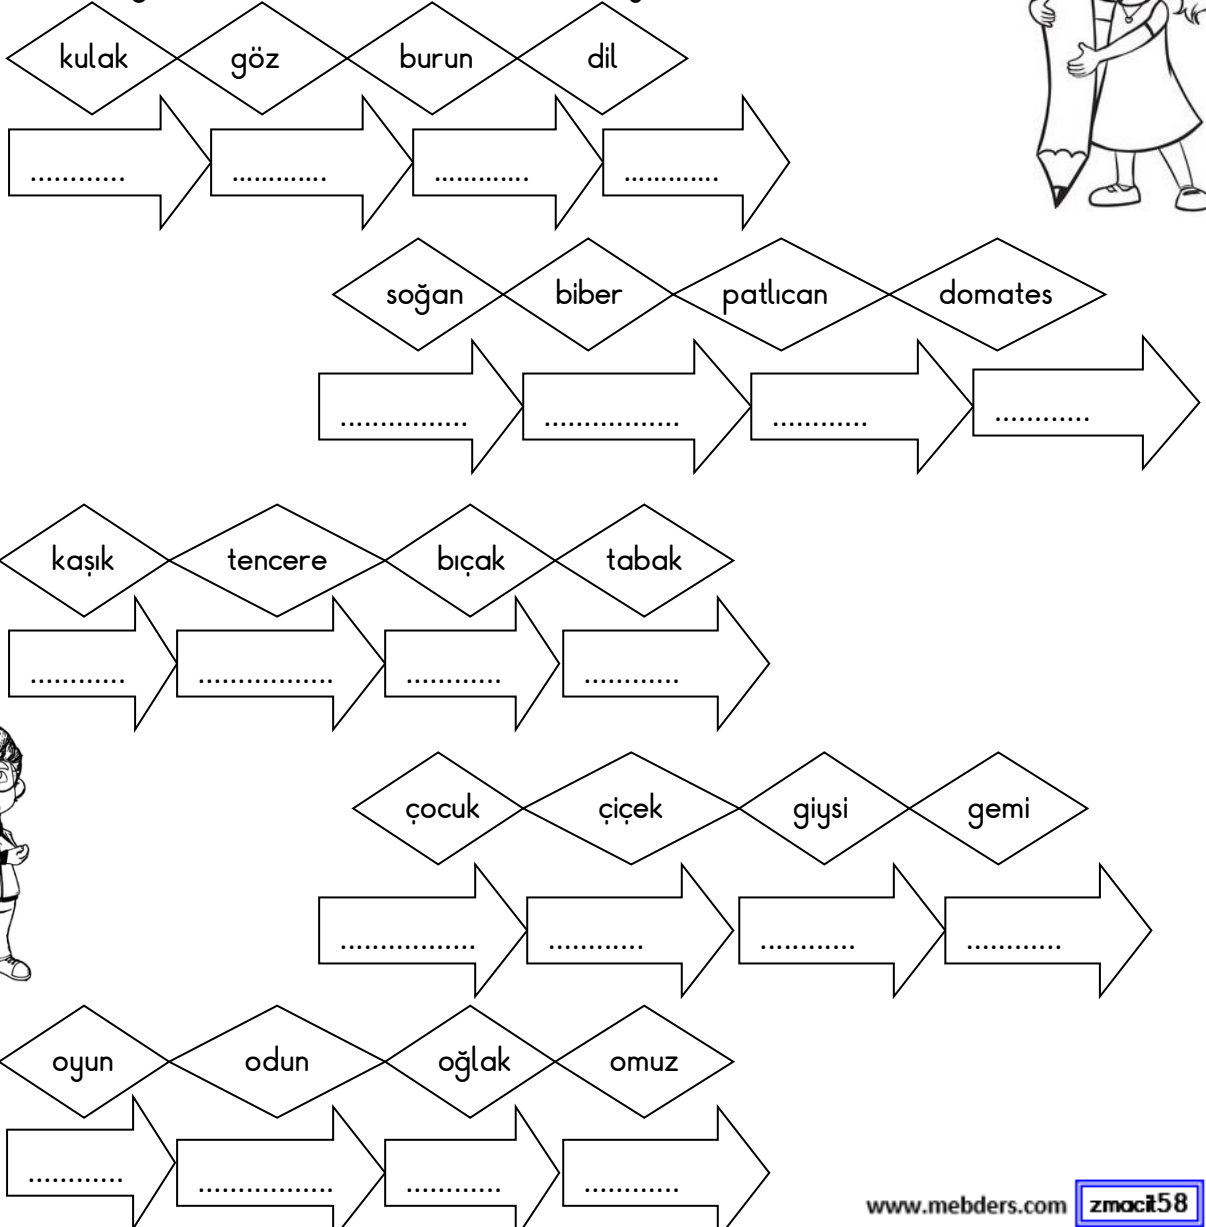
kulak göz burun dil

............ ............ ............ ............

soğan biber patlıcan domates

................ ................ ............ ............

kaşık tencere bıçak tabak

............ ................ ............ ............

çocuk çiçek giysi gemi

................ ............ ............ ............

oyun odun oğlak omuz

............ ................ ............ ............

www.mebders.com zmacit58